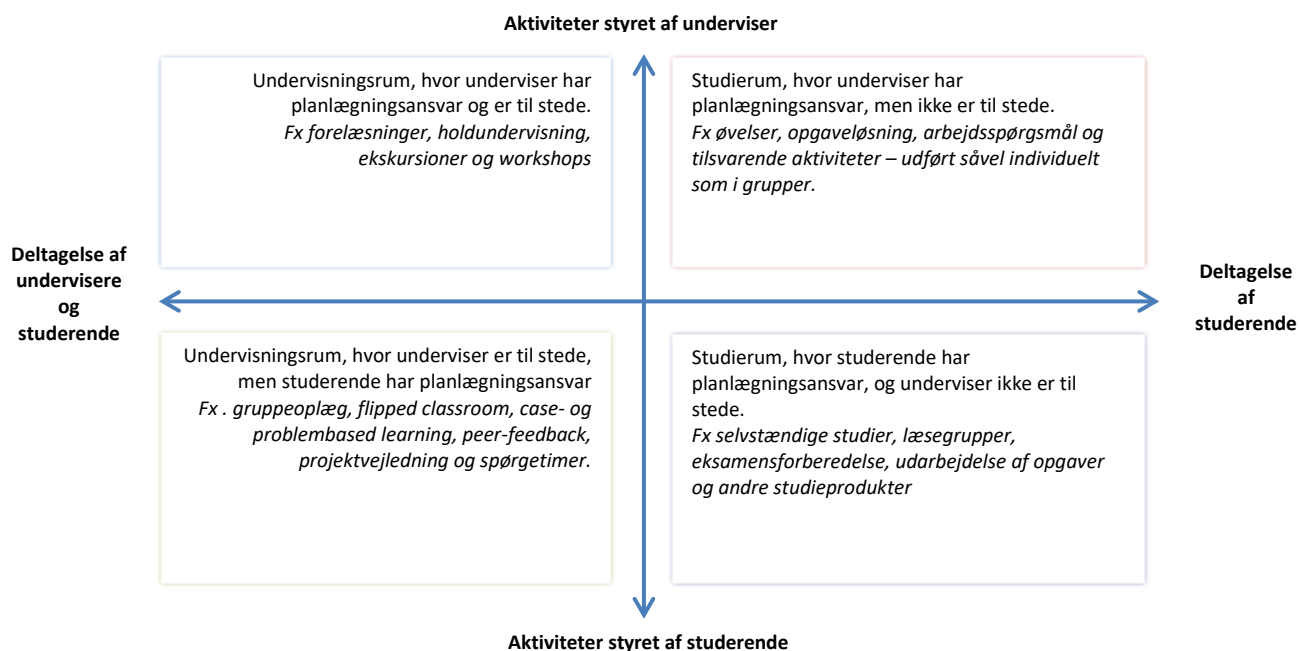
Aktiviteter styret af underviser

Undervisningsrum, hvor underviser har planlægningsansvar og er til stede.
*Fx forelæsninger, holdundervisning, ekskursioner og workshops*

Studierum, hvor underviser har planlægningsansvar, men ikke er til stede.
*Fx øvelser, opgaveløsning, arbejdsspørgsmål og tilsvarende aktiviteter – udført såvel individuelt som i grupper.*

Deltagelse af undervisere og studerende

Deltagelse af studerende

Undervisningsrum, hvor underviser er til stede, men studerende har planlægningsansvar
*Fx . gruppeoplæg, flipped classroom, case- og problembased learning, peer-feedback, projektvejledning og spørgetimer.*

Studierum, hvor studerende har planlægningsansvar, og underviser ikke er til stede.
*Fx selvstændige studier, læsegrupper, eksamensforberedelse, udarbejdelse af opgaver og andre studieprodukter*

Aktiviteter styret af studerende